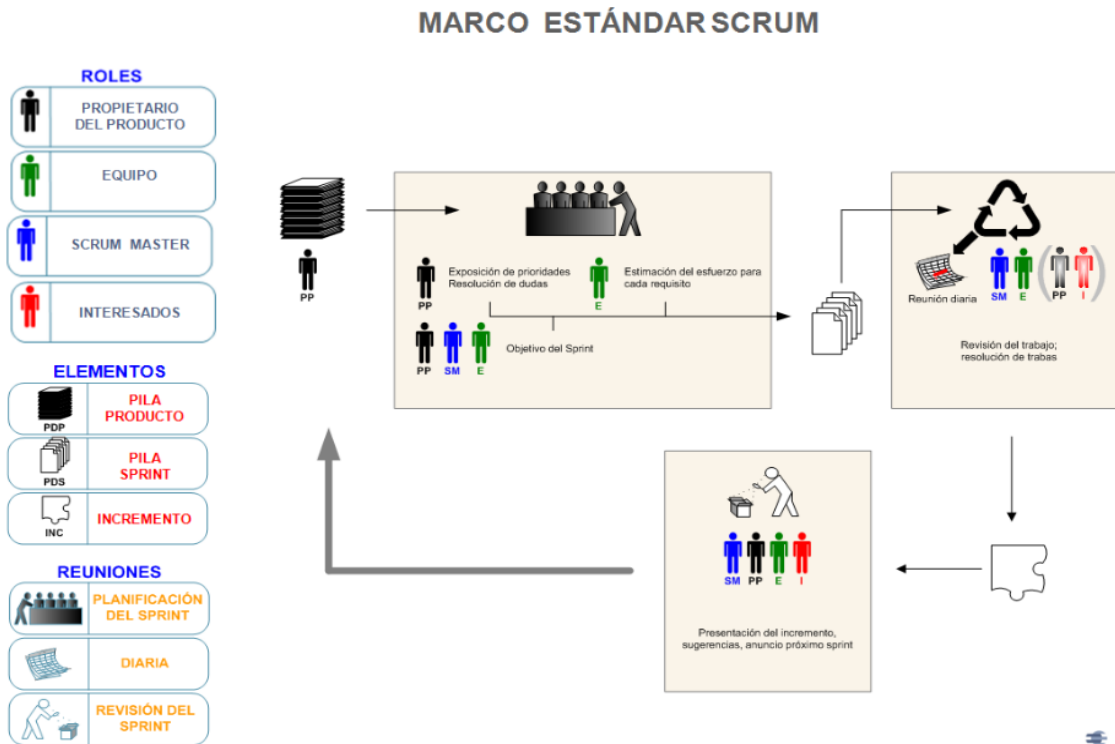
MARCO ESTÁNDAR SCRUM

ROLES

PROPIETARIO DEL PRODUCTO

EQUIPO

SCRUM MASTER

INTERESADOS

ELEMENTOS

PDP PILA PRODUCTO

PDS PILA SPRINT

INC INCREMENTO

REUNIONES

PLANIFICACIÓN DEL SPRINT

DIARIA

REVISIÓN DEL SPRINT

PP

PP Exposición de prioridades Resolución de dudas

E Estimación del esfuerzo para cada requisito

PP SM E Objetivo del Sprint

Reunión diaria

SM E PP I

Revisión del trabajo; resolución de trabas

SM PP E I

Presentación del incremento, sugerencias, anuncio próximo sprint